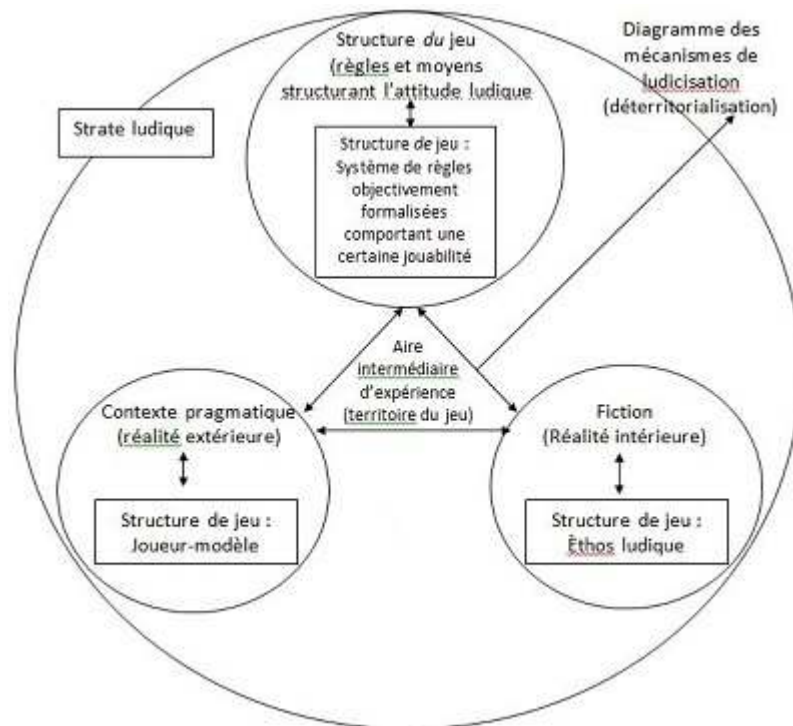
Diagramme des mécanismes de ludicisation (déterritorialisation)

Strate ludique

Structure *du* jeu (règles et moyens structurant l'attitude ludique

Structure *de* jeu : Système de règles objectivement formalisées comportant une certaine jouabilité

Aire intermédiaire d'expérience (territoire du jeu)

Contexte pragmatique (réalité extérieure)

Structure de jeu : Joueur-modèle

Fiction (Réalité intérieure)

Structure de jeu : Êthos ludique